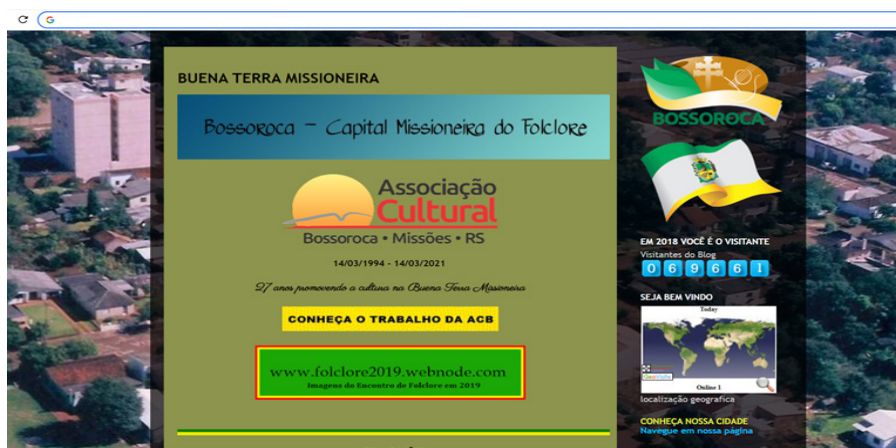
BUENA TERRA MISSIONEIRA

Bossoroca – Capital Missioneira do Folclore

Associação Cultural
Bossoroca • Missões • RS

14/03/1994 - 14/03/2021

27 anos promovendo a cultura na Buena Terra Missioneira

CONHEÇA O TRABALHO DA ACB

www.folclore2019.webnode.com
Imagens do Encontro de Folclore em 2019

BOSSOROCA

EM 2018 VOCÊ É O VISITANTE
Visitantes do Blog
0 6 9 6 6 1

SEJA BEM VINDO
Today
Online 1
localização geografica

CONHEÇA NOSSA CIDADE
Navegue em nossa página